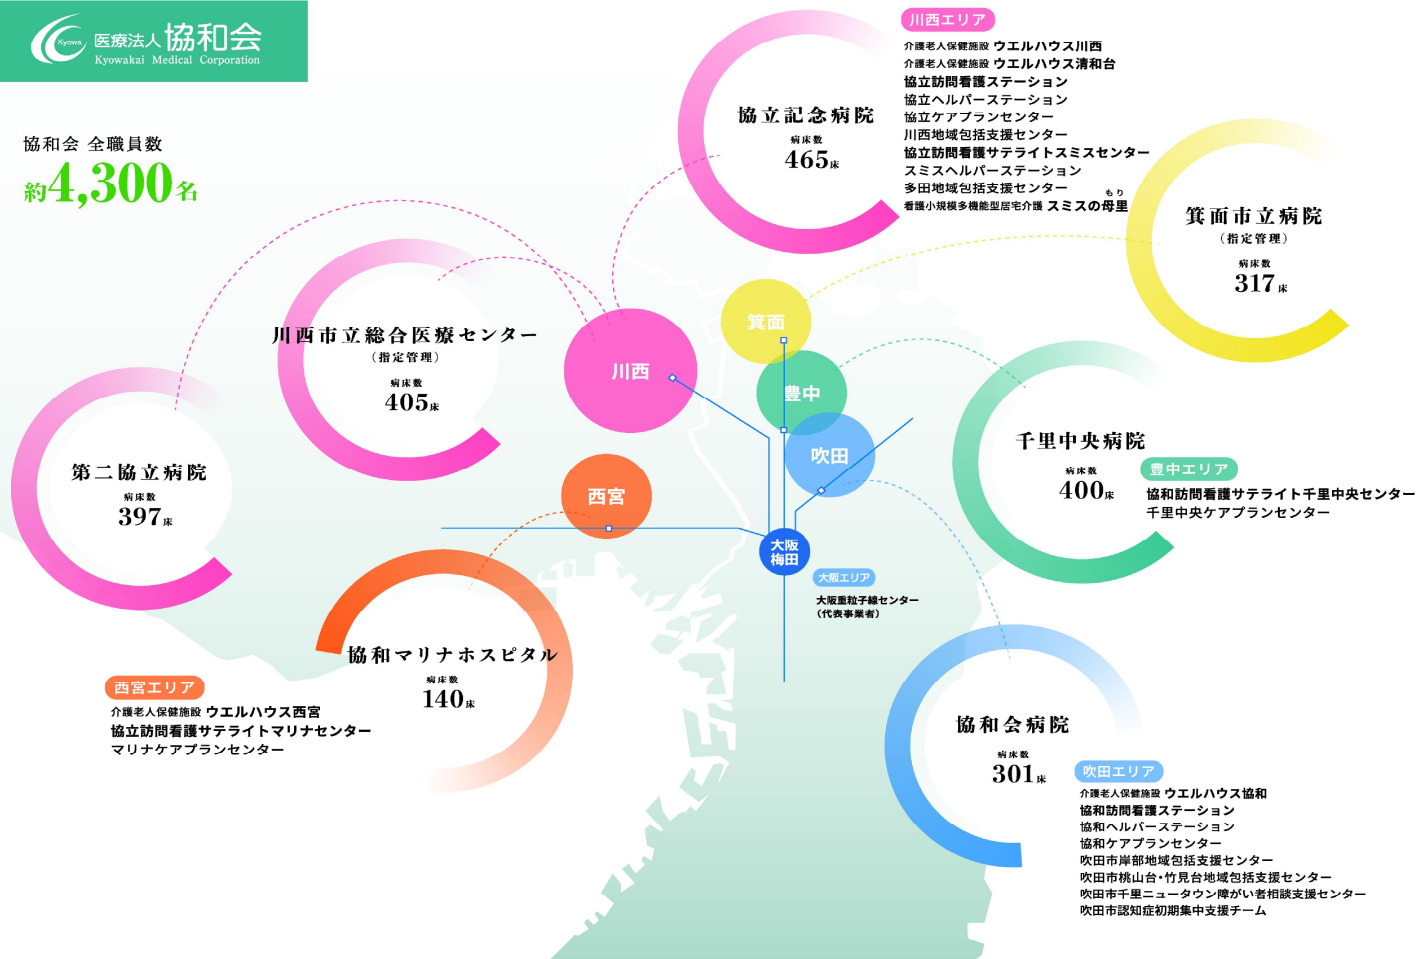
Kyowa 医療法人協和会
Kyowakai Medical Corporation

協和会 全職員数
約4,300名

協立記念病院
病床数
465床

川西エリア
介護老人保健施設 ウエルハウス川西
介護老人保健施設 ウエルハウス清和台
協立訪問看護ステーション
協立ヘルパーステーション
協立ケアプランセンター
川西地域包括支援センター
協立訪問看護サテライトスミスセンター
スミスヘルパーステーション
多田地域包括支援センター
看護小規模多機能型居宅介護 スミスの母里

箕面市立病院
（指定管理）
病床数
317床

川西市立総合医療センター
（指定管理）
病床数
405床

川西

箕面

豊中

吹田

千里中央病院
病床数
400床

豊中エリア
協和訪問看護サテライト千里中央センター
千里中央ケアプランセンター

第二協立病院
病床数
397床

西宮

大阪梅田

大阪エリア
大阪重粒子線センター
（代表事業者）

協和マリナホスピタル
病床数
140床

西宮エリア
介護老人保健施設 ウエルハウス西宮
協立訪問看護サテライトマリナセンター
マリナケアプランセンター

協和会病院
病床数
301床

吹田エリア
介護老人保健施設 ウエルハウス協和
協和訪問看護ステーション
協和ヘルパーステーション
協和ケアプランセンター
吹田市岸部地域包括支援センター
吹田市桃山台・竹見台地域包括支援センター
吹田市千里ニュータウン障がい者相談支援センター
吹田市認知症初期集中支援チーム